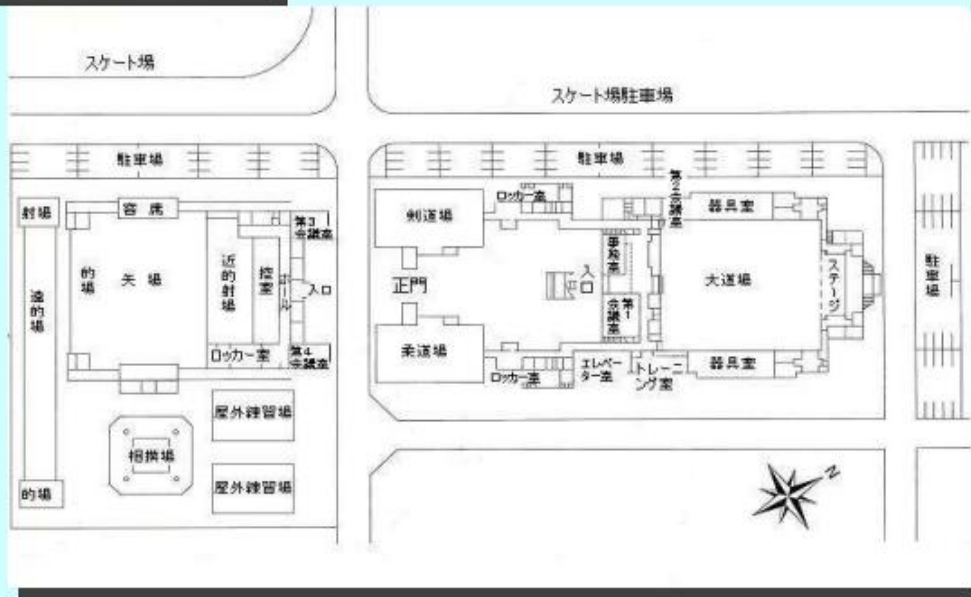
スケート場

スケート場駐車場

駐車場

駐車場

射場

容席

第3会議室

遠的場

的場

矢場

近的射場

控室

ホール

入口

ロッカー室

第4会議室

的場

相撲場

屋外練習場

屋外練習場

ロッカー室

第2会議室

器具室

剣道場

事務室

入口

大道場

ステージ

駐車場

正門

第1会議室

柔道場

ロッカー室

エレベーター室

トレーニング室

器具室

N